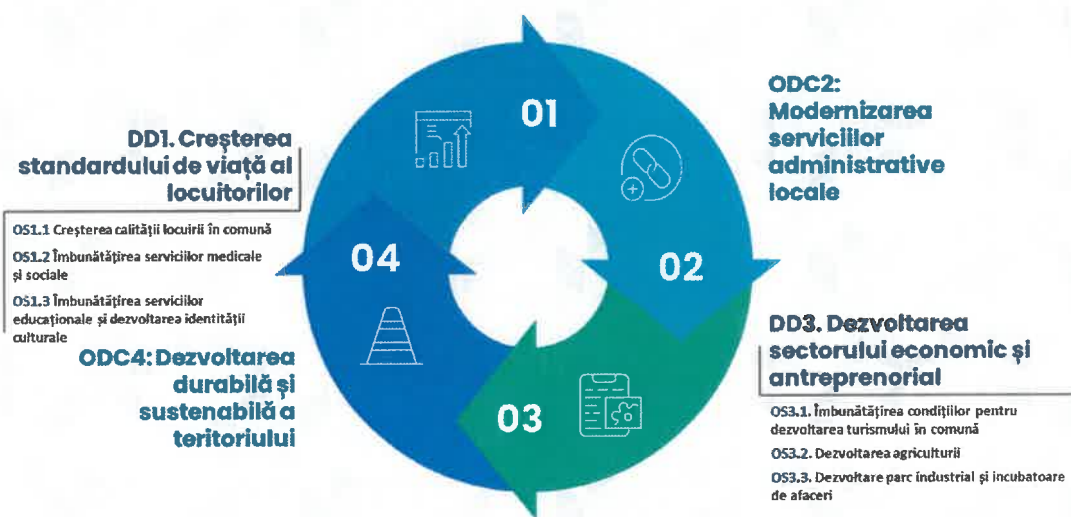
01

02

03

04

DD1. Creşterea standardului de viață al locuitorilor

OS1.1 Creşterea calității locuirii în comună

OS1.2 Îmbunătățirea serviciilor medicale și sociale

OS1.3 Îmbunătățirea serviciilor educaționale și dezvoltarea identității culturale

ODC4: Dezvoltarea durabilă și sustenabilă a teritoriului

ODC2: Modernizarea serviciilor administrative locale

DD3. Dezvoltarea sectorului economic și antreprenorial

OS3.1. Îmbunătățirea condițiilor pentru dezvoltarea turismului în comună

OS3.2. Dezvoltarea agriculturii

OS3.3. Dezvoltare parc industrial și incubatoare de afaceri